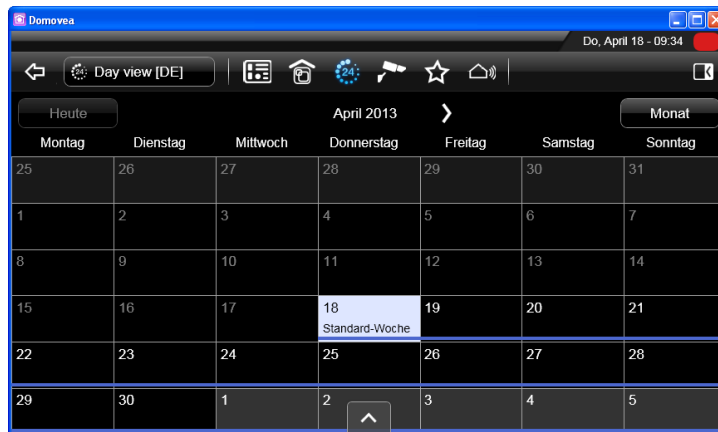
Domovea

Do, April 18 - 09:34

Day view [DE]

24

Heute

April 2013

Monat

| Montag | Dienstag | Mittwoch | Donnerstag | Freitag | Samstag | Sonntag |
|---|---|---|---|---|---|---|
| 25 | 26 | 27 | 28 | 29 | 30 | 31 |
| 1 | 2 | 3 | 4 | 5 | 6 | 7 |
| 8 | 9 | 10 | 11 | 12 | 13 | 14 |
| 15 | 16 | 17 | 18 Standard-Woche | 19 | 20 | 21 |
| 22 | 23 | 24 | 25 | 26 | 27 | 28 |
| 29 | 30 | 1 | 2 | 3 | 4 | 5 |